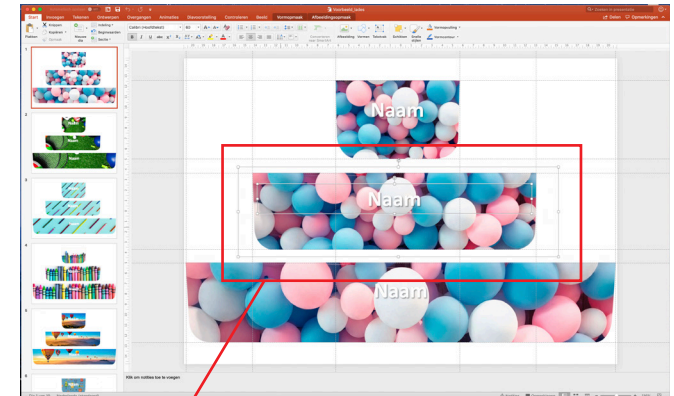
Start Invoegen Tekenen Ontwerpen Overgangen Animaties Diavoorstelling Controleren Beeld Vormopmaak Afbeeldingsopmaak

Delen Opmerkingen

Plakken Nieuwe dia Sectie

Calibri (Hoofdtekst)

Afbeelding Vormen Tekstvak Schikken Snelle stijlen

Naam

Naam

Naam

Klik om notities toe te voegen

1
2
3
4
5
6